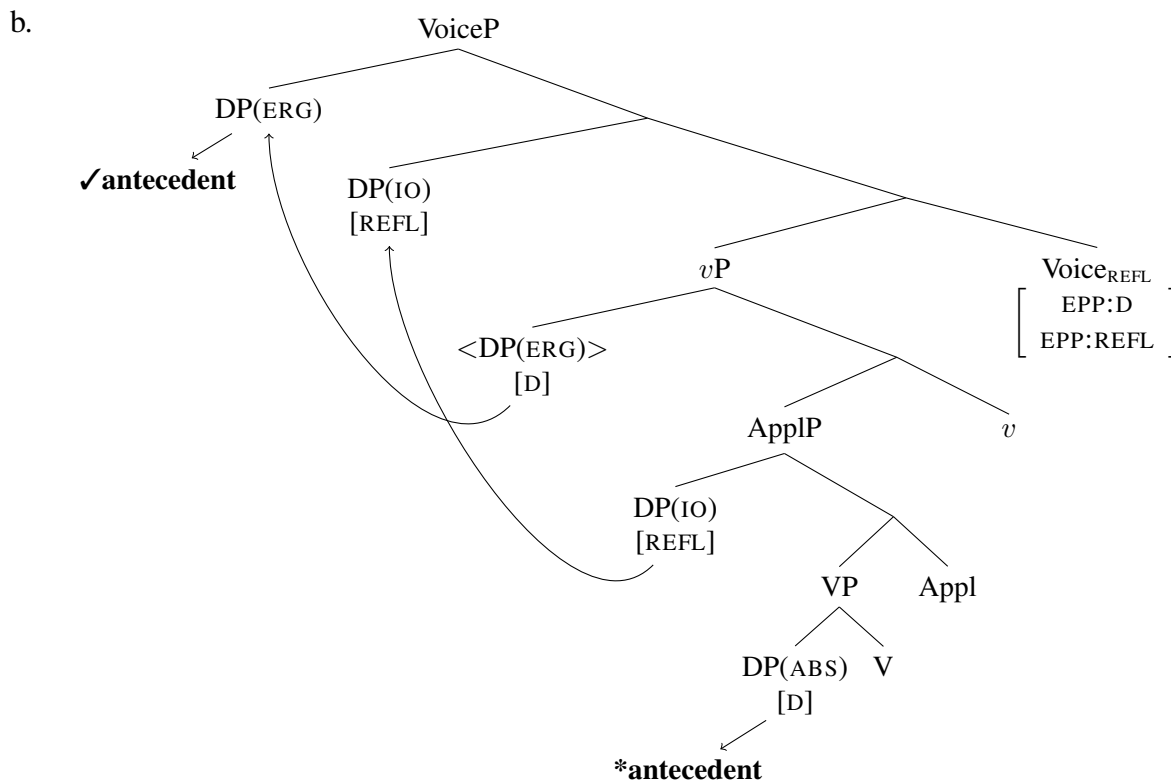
b.

VoiceP

DP(ERG)

✓antecedent

DP(IO)
[REFL]

$v$P

Voice$_{\text{REFL}}$
$\begin{bmatrix} \text{EPP:D} \\ \text{EPP:REFL} \end{bmatrix}$

<DP(ERG)>
[D]

ApplP

$v$

DP(IO)
[REFL]

VP

Appl

DP(ABS)
[D]

V

*antecedent